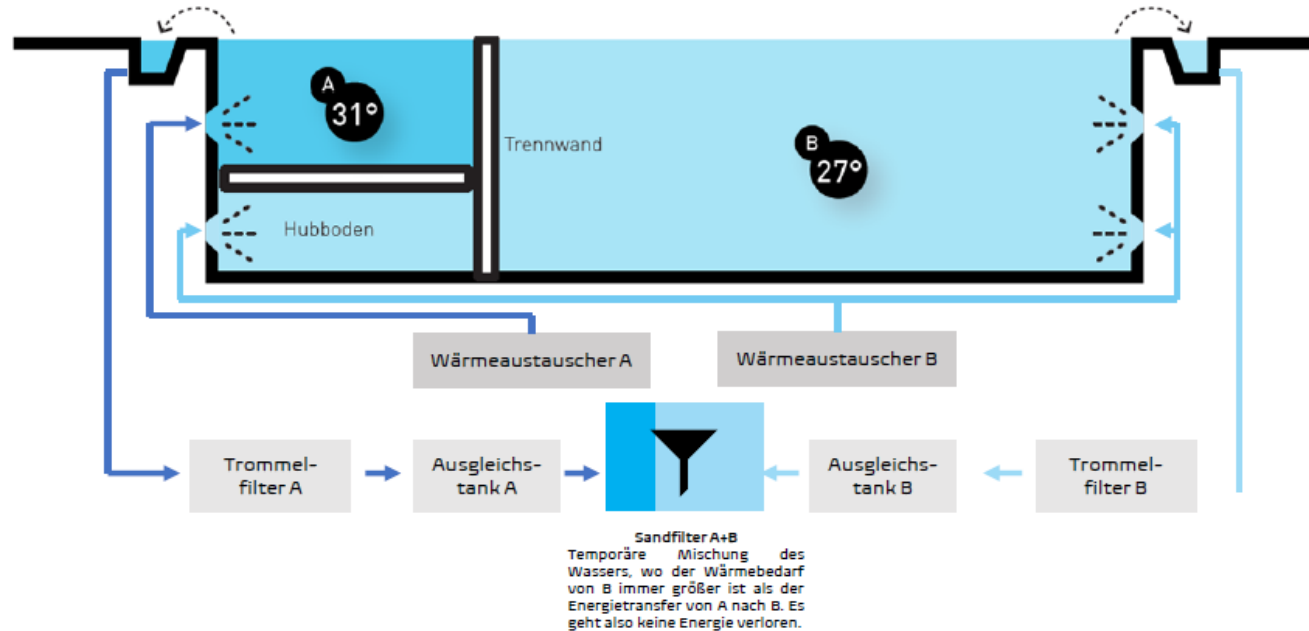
A 31°

Trennwand

B 27°

Hubboden

Wärmeaustauscher A

Wärmeaustauscher B

Trommelfilter A

Ausgleichstank A

Ausgleichstank B

Trommelfilter B

Sandfilter A+B
Temporäre Mischung des Wassers, wo der Wärmebedarf von B immer größer ist als der Energietransfer von A nach B. Es geht also keine Energie verloren.